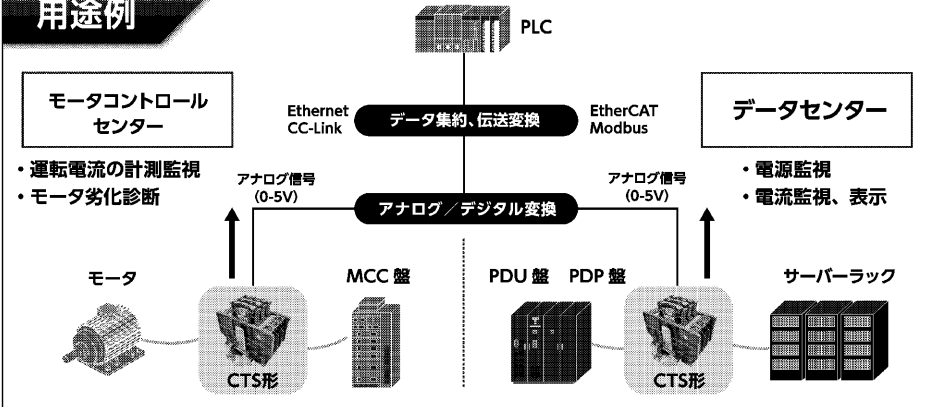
用途例

PLC

モータコントロールセンター

Ethernet
CC-Link

データ集約、伝送変換

EtherCAT
Modbus

データセンター

・運転電流の計測監視
・モータ劣化診断

アナログ信号
(0-5V)

アナログ／デジタル変換

アナログ信号
(0-5V)

・電源監視
・電流監視、表示

モータ

MCC 盤

CTS形

PDU 盤　PDP 盤

CTS形

サーバーラック